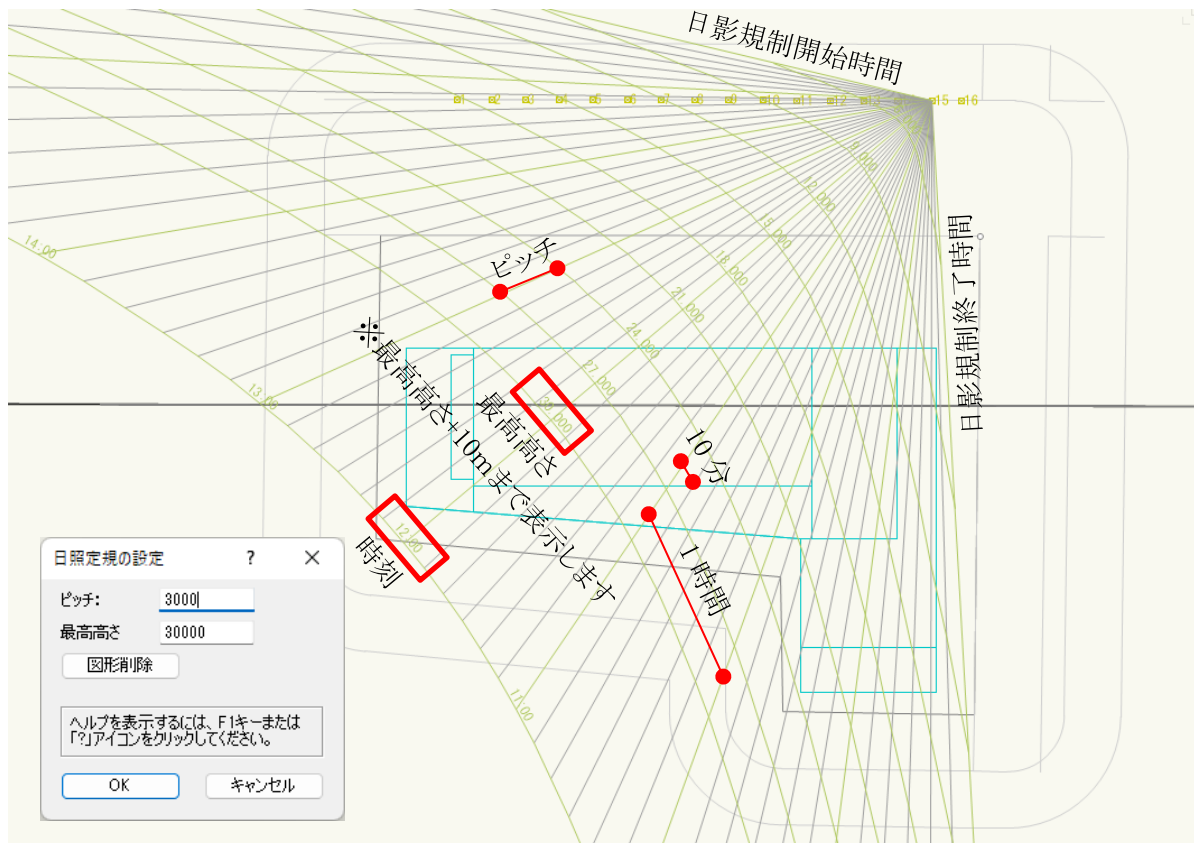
日影規制開始時間

日影規制終了時間

ピッチ

※最高高さ+10mまで表示します

最高高さ

10分

1時間

時刻

14.00

13.00

12.00

11.00

8,000

12,000

15,000

18,000

21,000

24,000

27,000

30,000

日照定規の設定 ? ✕

ピッチ: 3000

最高高さ 30000

図形削除

ヘルプを表示するには、F1キーまたは「?」アイコンをクリックしてください。

OK

キャンセル